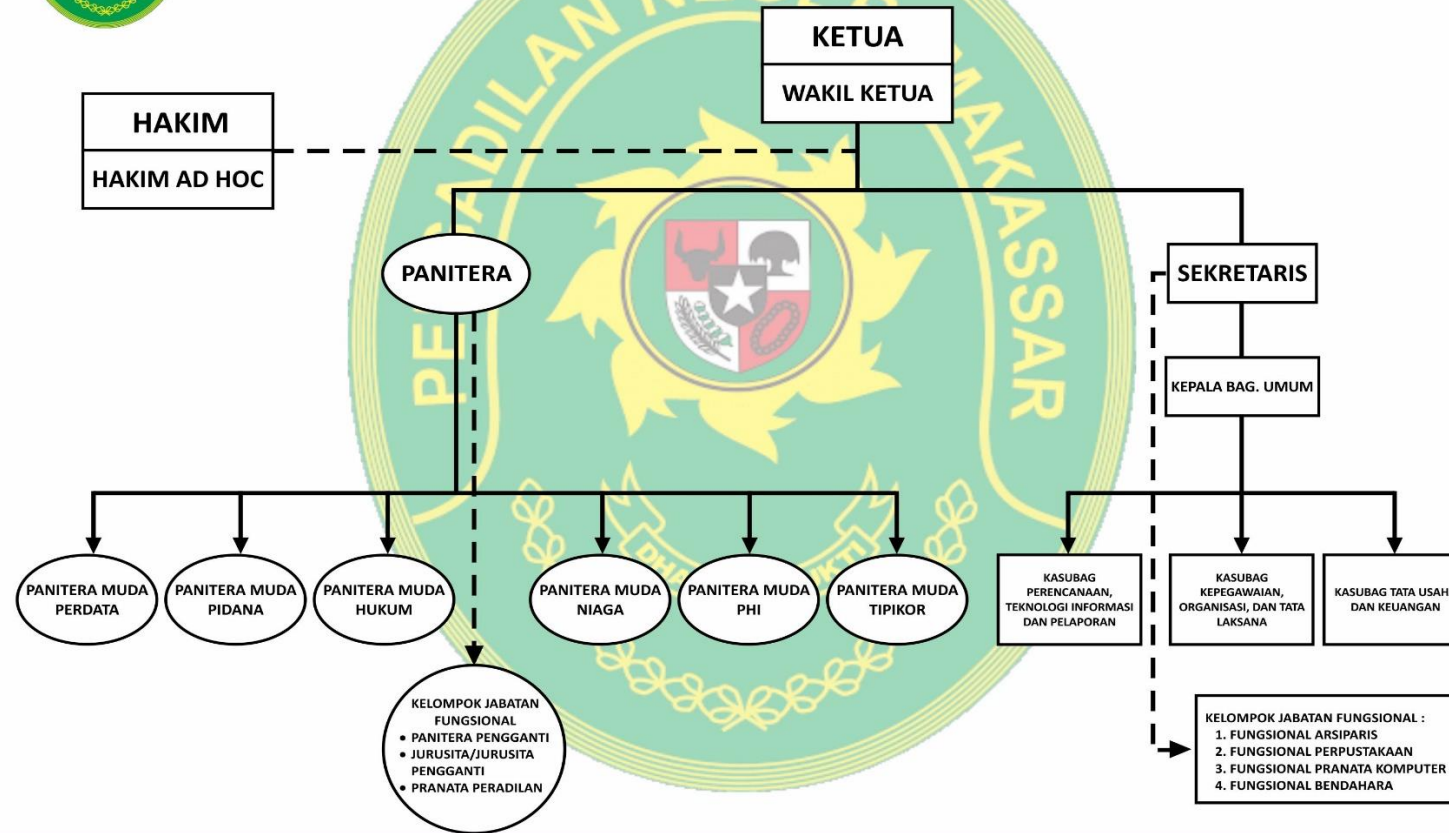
KETUA

WAKIL KETUA

HAKIM

HAKIM AD HOC

PANITERA

SEKRETARIS

KEPALA BAG. UMUM

PANITERA MUDA PERDATA

PANITERA MUDA PIDANA

PANITERA MUDA HUKUM

PANITERA MUDA NIAGA

PANITERA MUDA PHI

PANITERA MUDA TIPIKOR

KASUBAG PERENCANAAN, TEKNOLOGI INFORMASI DAN PELAPORAN

KASUBAG KEPEGAWAIAN, ORGANISASI, DAN TATA LAKSANA

KASUBAG TATA USAH DAN KEUANGAN

KELOMPOK JABATAN FUNGSIONAL
• PANITERA PENGGANTI
• JURUSITA/JURUSITA PENGGANTI
• PRANATA PERADILAN

KELOMPOK JABATAN FUNGSIONAL :
1. FUNGSIONAL ARSIPARIS
2. FUNGSIONAL PERPUSTAKAAN
3. FUNGSIONAL PRANATA KOMPUTER
4. FUNGSIONAL BENDAHARA

PENGADILAN NEGERI MAKASSAR